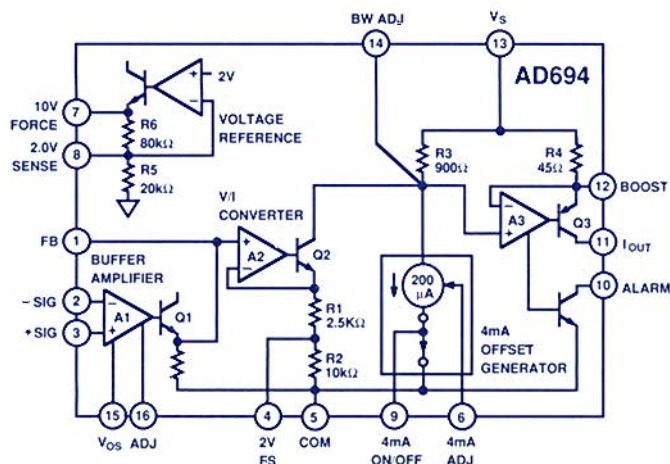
BW ADJ
$V_S$
14
13
AD694
2V
10V FORCE
7
R6 80kΩ
VOLTAGE REFERENCE
2.0V SENSE
8
R5 20kΩ
R3 900Ω
R4 45Ω
12
BOOST
V/I CONVERTER
A3
Q3
FB
1
A2
Q2
11
$I_{OUT}$
BUFFER AMPLIFIER
200 μA
10
ALARM
−SIG
2
A1
Q1
R1 2.5KΩ
+SIG
3
4mA OFFSET GENERATOR
R2 10kΩ
15
16
4
5
9
6
$V_{OS}$ ADJ
2V FS
COM
4mA ON/OFF
4mA ADJ